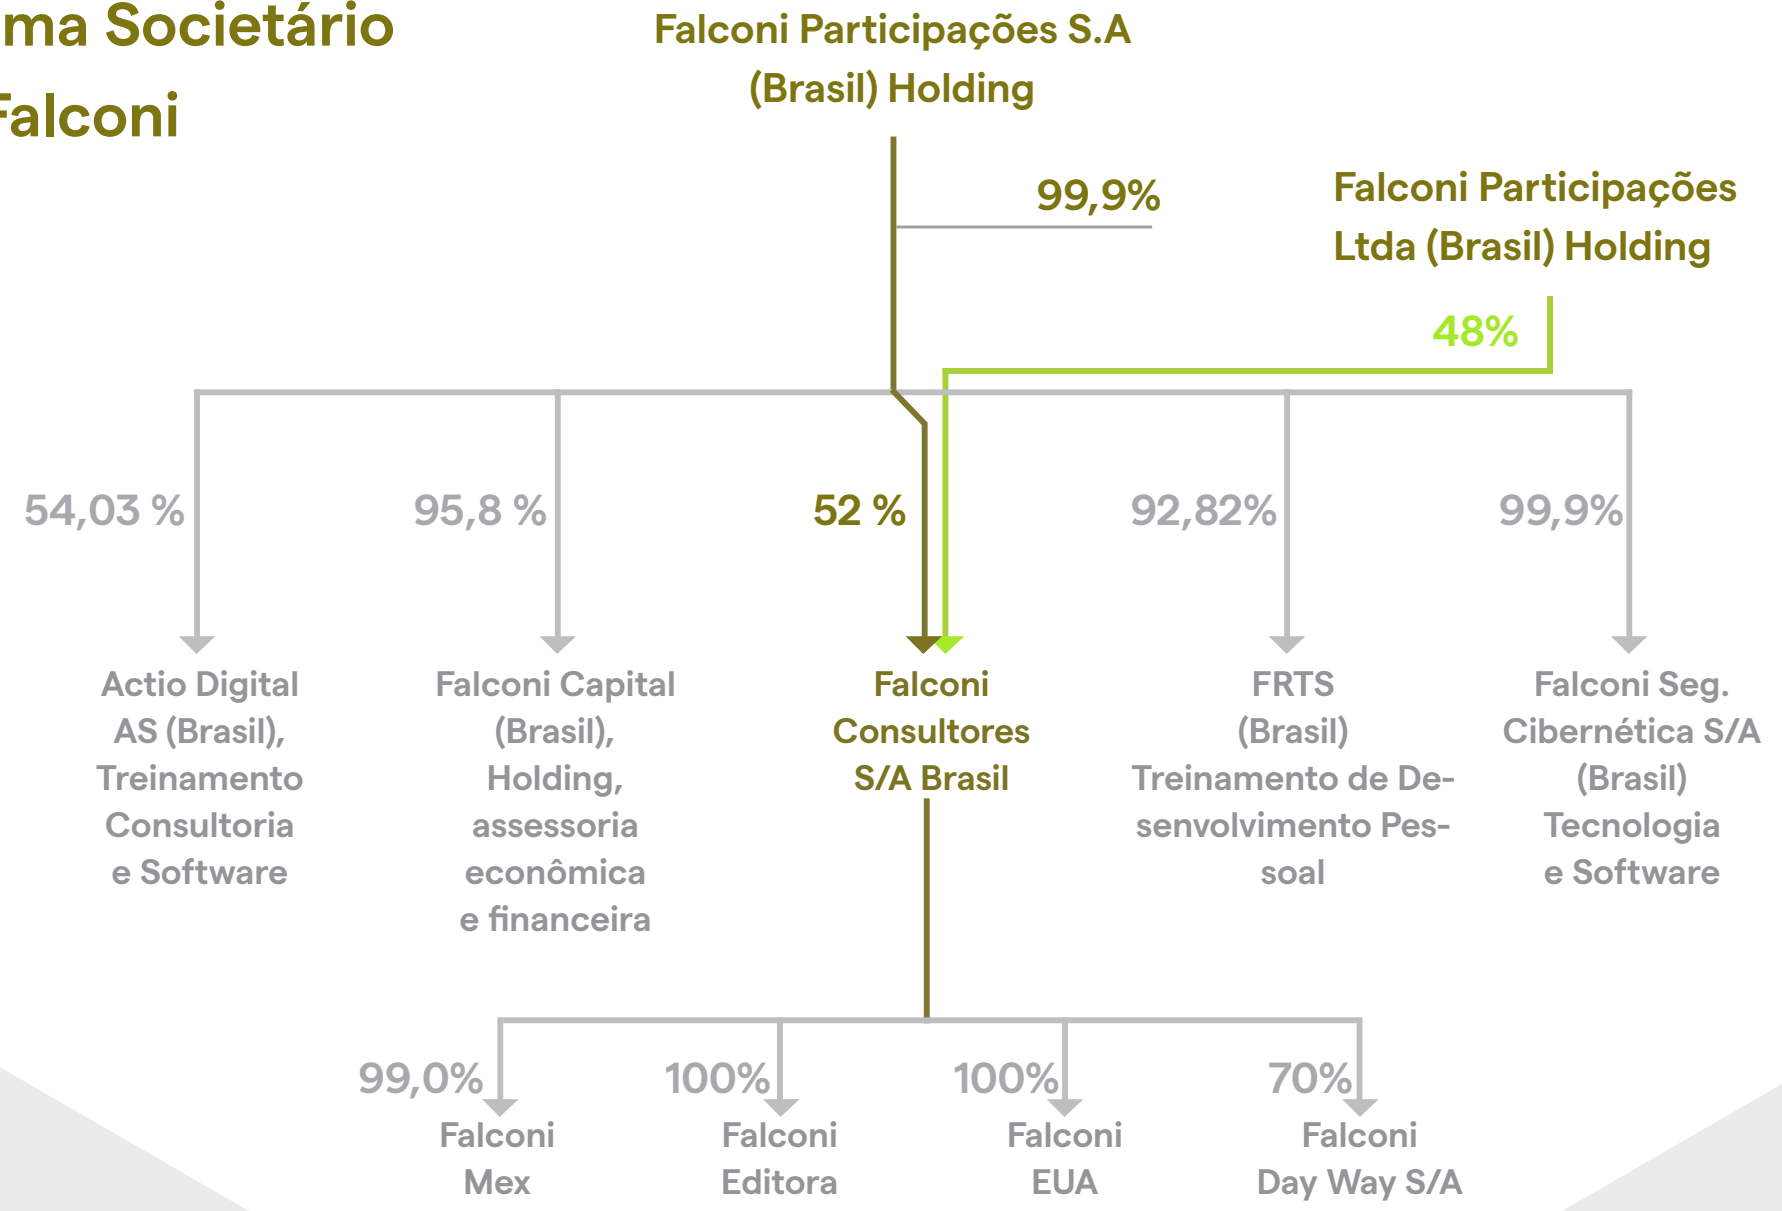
ma Societário
Falconi

Falconi Participações S.A
(Brasil) Holding

99,9%

Falconi Participações Ltda (Brasil) Holding

48%

54,03 %

95,8 %

52 %

92,82%

99,9%

Actio Digital AS (Brasil), Treinamento Consultoria e Software

Falconi Capital (Brasil), Holding, assessoria econômica e financeira

Falconi Consultores S/A Brasil

FRTS (Brasil) Treinamento de Desenvolvimento Pessoal

Falconi Seg. Cibernética S/A (Brasil) Tecnologia e Software

99,0%

100%

100%

70%

Falconi Mex

Falconi Editora

Falconi EUA

Falconi Day Way S/A